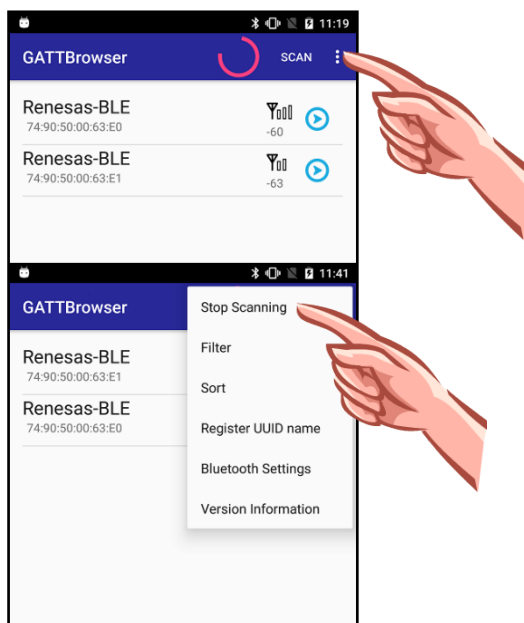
11:19

GATTBrowser

SCAN

Renesas-BLE
74:90:50:00:63:E0

-60

Renesas-BLE
74:90:50:00:63:E1

-63

11:41

GATTBrowser

Stop Scanning

Filter

Sort

Register UUID name

Bluetooth Settings

Version Information

Renesas-BLE
74:90:50:00:63:E1

Renesas-BLE
74:90:50:00:63:E0